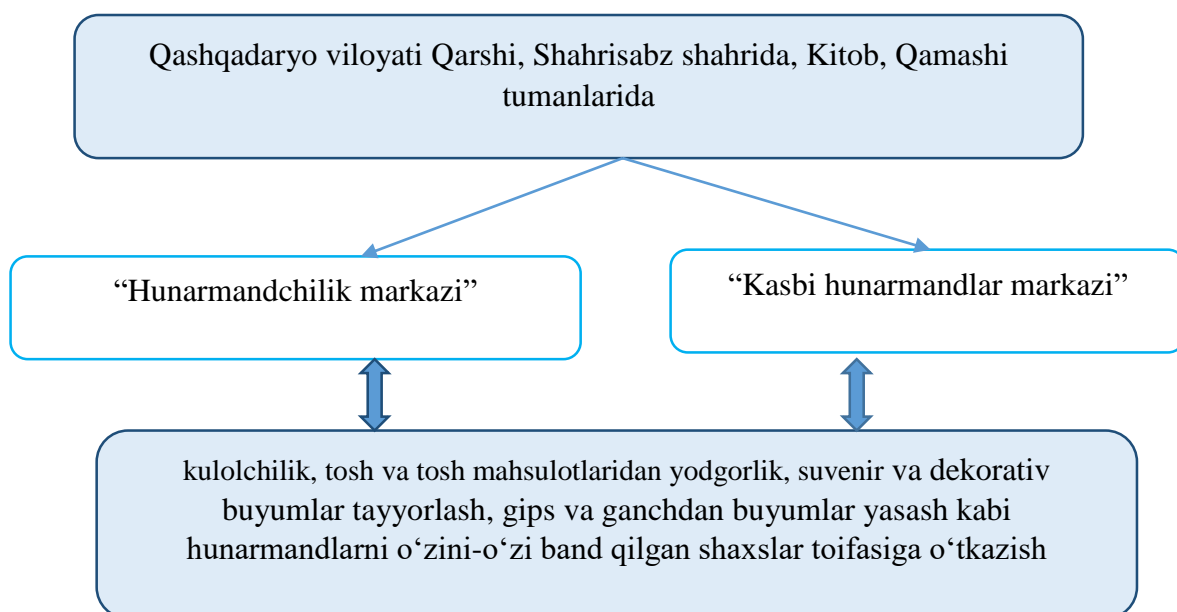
Qashqadaryo viloyati Qarshi, Shahrisabz shahrida, Kitob, Qamashi tumanlarida

“Hunarmandchilik markazi”

“Kasbi hunarmandlar markazi”

kulolchilik, tosh va tosh mahsulotlaridan yodgorlik, suvenir va dekorativ buyumlar tayyorlash, gips va ganchdan buyumlar yasash kabi hunarmandlarni o‘zini-o‘zi band qilgan shaxslar toifasiga o‘tkazish